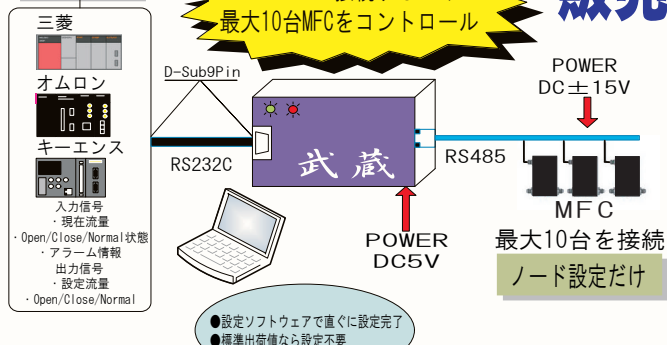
三菱
オムロン
キーエンス
入力信号
・現在流量
・Open/Close/Normal状態
・アラーム情報
出力信号
・設定流量
・Open/Close/Normal

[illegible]
最大10台MFCをコントロール

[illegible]

D-Sub9Pin
RS232C
武蔵
RS485
POWER
DC±15V
MFC
最大10台を接続
ノード設定だけ
POWER
DC5V

●設定ソフトウェアで直ぐに設定完了
●標準出荷値なら設定不要